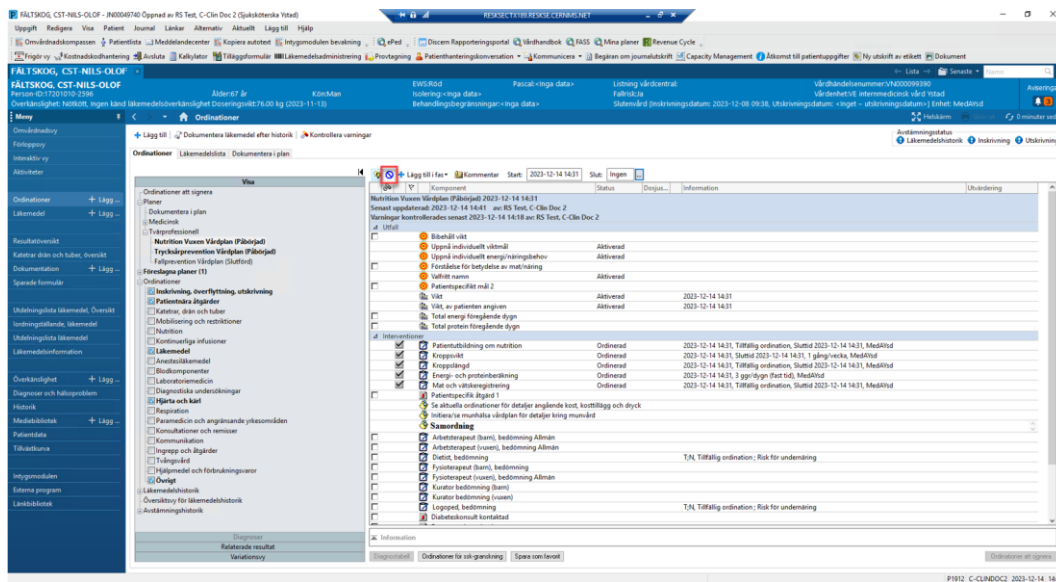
FÄLTSKOG, CST-NILS-OLOF - JN00049740 Öppnad av RS Test, C-Clin Doc 2 (Sjuksköterska Ystad)

RESKSECTX189.RESKSE.CERNMS.NET

Uppgift Redigera Visa Patient Journal Länkar Alternativ Aktuellt Lägg till Hjälp

Omvårdnadskompassen Patientlista Meddelandecenter Kopiera autotext Intygsmodulen bevakning ePed Discern Rapporteringsportal Vårdhandbok FASS Mina planer Revenue Cycle

Frigör vy Kostnadskodhantering Avsluta Kalkylator Tilläggsformulär Läkemedelsadministrering Provtagning Patienthanteringskonversation Kommunicera Begäran om journalutskrift Capacity Management Åtkomst till patientuppgifter Ny utskrift av etikett Dokument

FÄLTSKOG, CST-NILS-OLOF

Lista Senaste

FÄLTSKOG, CST-NILS-OLOF
Person-ID:17201010-2596
Överkänslighet: Nötkött, Ingen känd läkemedelsöverkänslighet Doseringsvikt:76.00 kg (2023-11-13)
Ålder:67 år
Kön:Man
EWS:Röd
Isolering:<inga data>
Behandlingsbegränsningar:<inga data>
Pascal:<inga data>
Listning vårdcentral:
Fallrisk:Ja
Slutenvård [Inskrivningsdatum: 2023-12-08 09:38, Utskrivningsdatum: <Inget – utskrivningsdatum>] Enhet: MedAYsd
Vårdhändelsenummer:VN000099390
Vårdenhet:VE internmedicink vård Ystad
Avsering

Meny
Ordinationer
Helskärm
0 minuter sed

Omvårdnadsvy
Förloppsvy
Interaktiv vy
Aktiviteter
Ordinationer + Lägg...
Läkemedel + Lägg...
Resultatöversikt
Katetrar drän och tuber, översikt
Dokumentation + Lägg...
Sparade formulär
Utdelningslista läkemedel, Översikt
Iordningställande, läkemedel
Utdelningslista läkemedel
Läkemedelsinformation
Överkänslighet + Lägg...
Diagnoser och hälsoproblem
Historik
Mediebibliotek + Lägg...
Patientdata
Tillväxtkurva
Intygsmodulen
Externa program
Länkbibliotek

Lägg till | Dokumentera läkemedel efter historik | Kontrollera varningar

Avstämningsstatus
Läkemedelshistorik Inskrivning Utskrivning

Ordinationer Läkemedelslista Dokumentera i plan

Visa
Ordinationer att signera
Planer
Dokumentera i plan
Medicinsk
Tvärprofessionell
Nutrition Vuxen Vårdplan (Påbörjad)
Trycksårprevention Vårdplan (Påbörjad)
Fallprevention Vårdplan (Slutförd)
Föreslagna planer (1)
Ordinationer
Inskrivning, överflyttning, utskrivning
Patientnära åtgärder
Katetrar, drän och tuber
Mobilisering och restriktioner
Nutrition
Kontinuerliga infusioner
Läkemedel
Anestesiläkemedel
Blodkomponenter
Laboratoriemedicin
Diagnostiska undersökningar
Hjärta och kärl
Respiration
Paramedicin och angränsande yrkesområden
Konsultationer och remisser
Kommunikation
Ingrepp och åtgärder
Tvångsvård
Hjälpmedel och förbrukningsvaror
Övrigt
Läkemedelshistorik
Översiktsvy för läkemedelshistorik
Avstämningshistorik

Diagnoser
Relaterade resultat
Variationsvy

Lägg till i fas | Kommentar Start: 2023-12-14 14:31 Slut: Ingen

| | | Komponent | Status | Dosjus... | Information | Utvärdering |
|---|---|---|---|---|---|---|
| Nutrition Vuxen Vårdplan (Påbörjad) 2023-12-14 14:31 | | | | | | |
| Senast uppdaterad: 2023-12-14 14:41 av: RS Test, C-Clin Doc 2 | | | | | | |
| Varningar kontrollerades senast 2023-12-14 14:18 av: RS Test, C-Clin Doc 2 | | | | | | |
| Utfall | | | | | | |
| | | Bibehåll vikt | | | | |
| | | Uppnå individuellt viktmål | Aktiverad | | | |
| | | Uppnå individuellt energi-/näringsbehov | Aktiverad | | | |
| | | Förståelse för betydelse av mat/näring | | | | |
| | | Valfritt namn | Aktiverad | | | |
| | | Patientspecifikt mål 2 | | | | |
| | | Vikt | Aktiverad | | 2023-12-14 14:31 | |
| | | Vikt, av patienten angiven | Aktiverad | | 2023-12-14 14:31 | |
| | | Total energi föregående dygn | | | | |
| | | Total protein föregående dygn | | | | |
| Interventioner | | | | | | |
| | | Patientutbildning om nutrition | Ordinerad | | 2023-12-14 14:31, Tillfällig ordination, Sluttid 2023-12-14 14:31, MedAYsd | |
| | | Kroppsvikt | Ordinerad | | 2023-12-14 14:31, Sluttid 2023-12-14 14:31, 1 gång/vecka, MedAYsd | |
| | | Kroppslängd | Ordinerad | | 2023-12-14 14:31, Tillfällig ordination, Sluttid 2023-12-14 14:31, MedAYsd | |
| | | Energi- och proteinberäkning | Ordinerad | | 2023-12-14 14:31, 3 ggr/dygn (fast tid), MedAYsd | |
| | | Mat och vätskeregistrering | Ordinerad | | 2023-12-14 14:31, Tillfällig ordination, Sluttid 2023-12-14 14:31, MedAYsd | |
| | | Patientspecifik åtgärd 1 | | | | |
| | | Se aktuella ordinationer för detaljer angående kost, kosttillägg och dryck | | | | |
| | | Initiera/se munhälsa vårdplan för detaljer kring munvård | | | | |
| | | Samordning | | | | |
| | | Arbetsterapeut (barn), bedömning Allmän | | | | |
| | | Arbetsterapeut (vuxen), bedömning Allmän | | | | |
| | | Dietist, bedömning | Ordinerad | | T;N, Tillfällig ordination ; Risk för undernäring | |
| | | Fysioterapeut (barn), bedömning | | | | |
| | | Fysioterapeut (vuxen), bedömning Allmän | | | | |
| | | Kurator bedömning (barn) | | | | |
| | | Kurator bedömning (vuxen) | | | | |
| | | Logoped, bedömning | Ordinerad | | T;N, Tillfällig ordination ; Risk för undernäring | |
| | | Diabeteskonsult kontaktad | | | | |

Information

Diagnostabell | Ordinationer för sök-granskning | Spara som favorit | Ordinationer att signera

P1912 C-CLINDOC2 2023-12-14 14